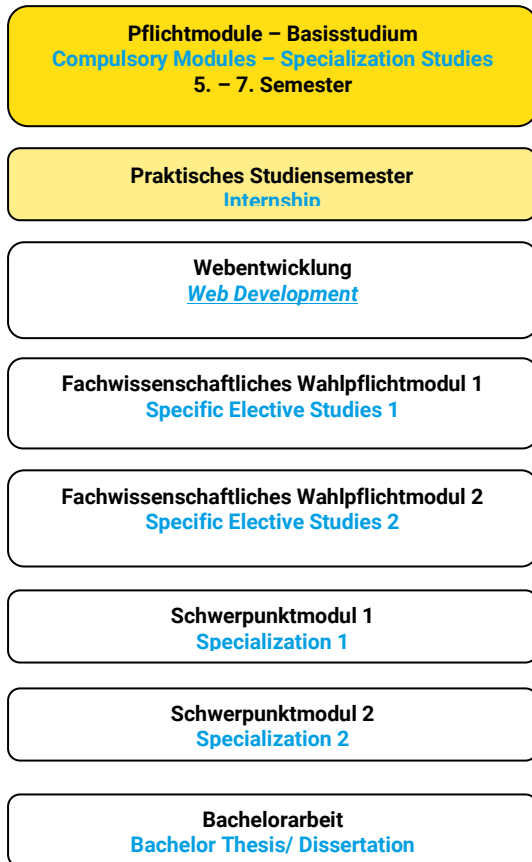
Pflichtmodule – Basisstudium
Compulsory Modules – Specialization Studies
5. – 7. Semester

Praktisches Studiensemester
Internship

Webentwicklung
Web Development

Fachwissenschaftliches Wahlpflichtmodul 1
Specific Elective Studies 1

Fachwissenschaftliches Wahlpflichtmodul 2
Specific Elective Studies 2

Schwerpunktmodul 1
Specialization 1

Schwerpunktmodul 2
Specialization 2

Bachelorarbeit
Bachelor Thesis/ Dissertation